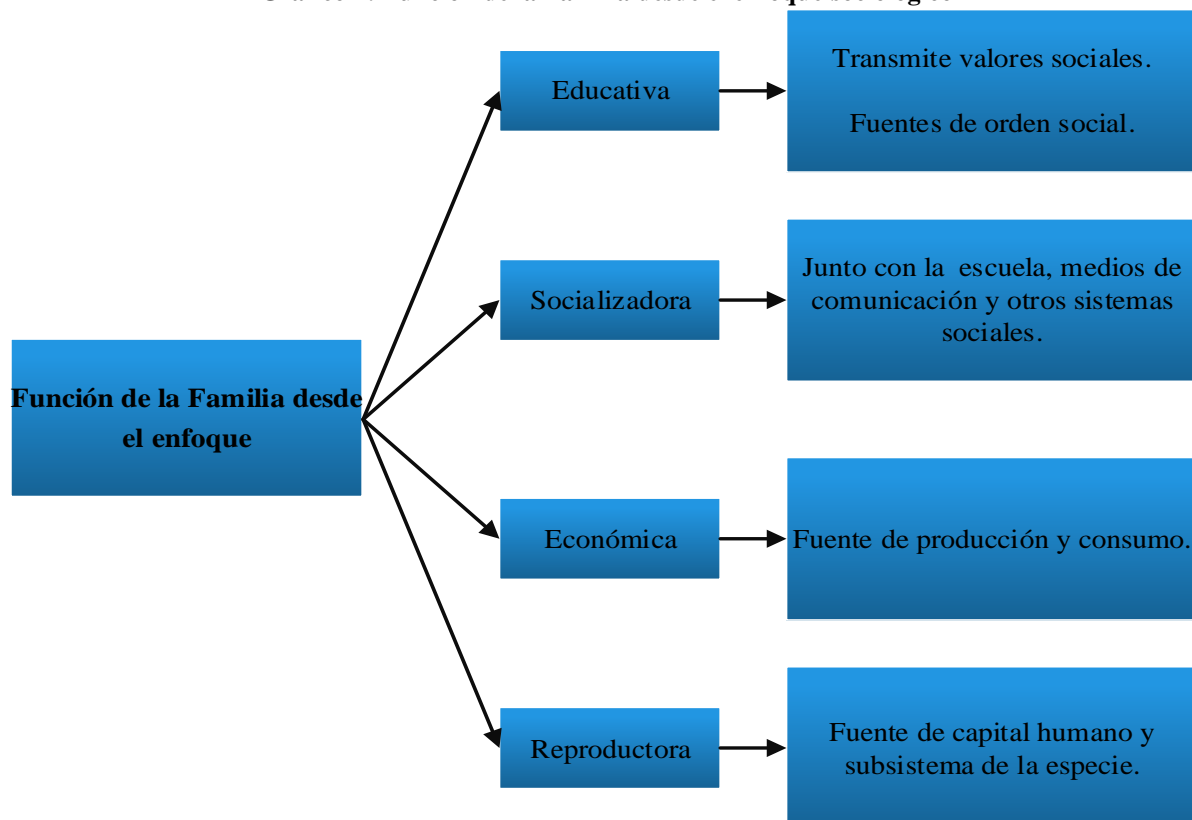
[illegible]

Función de la Familia desde el enfoque

Educativa

Transmite valores sociales.

Fuentes de orden social.

Socializadora

Junto con la escuela, medios de comunicación y otros sistemas sociales.

Económica

Fuente de producción y consumo.

Reproductora

Fuente de capital humano y subsistema de la especie.